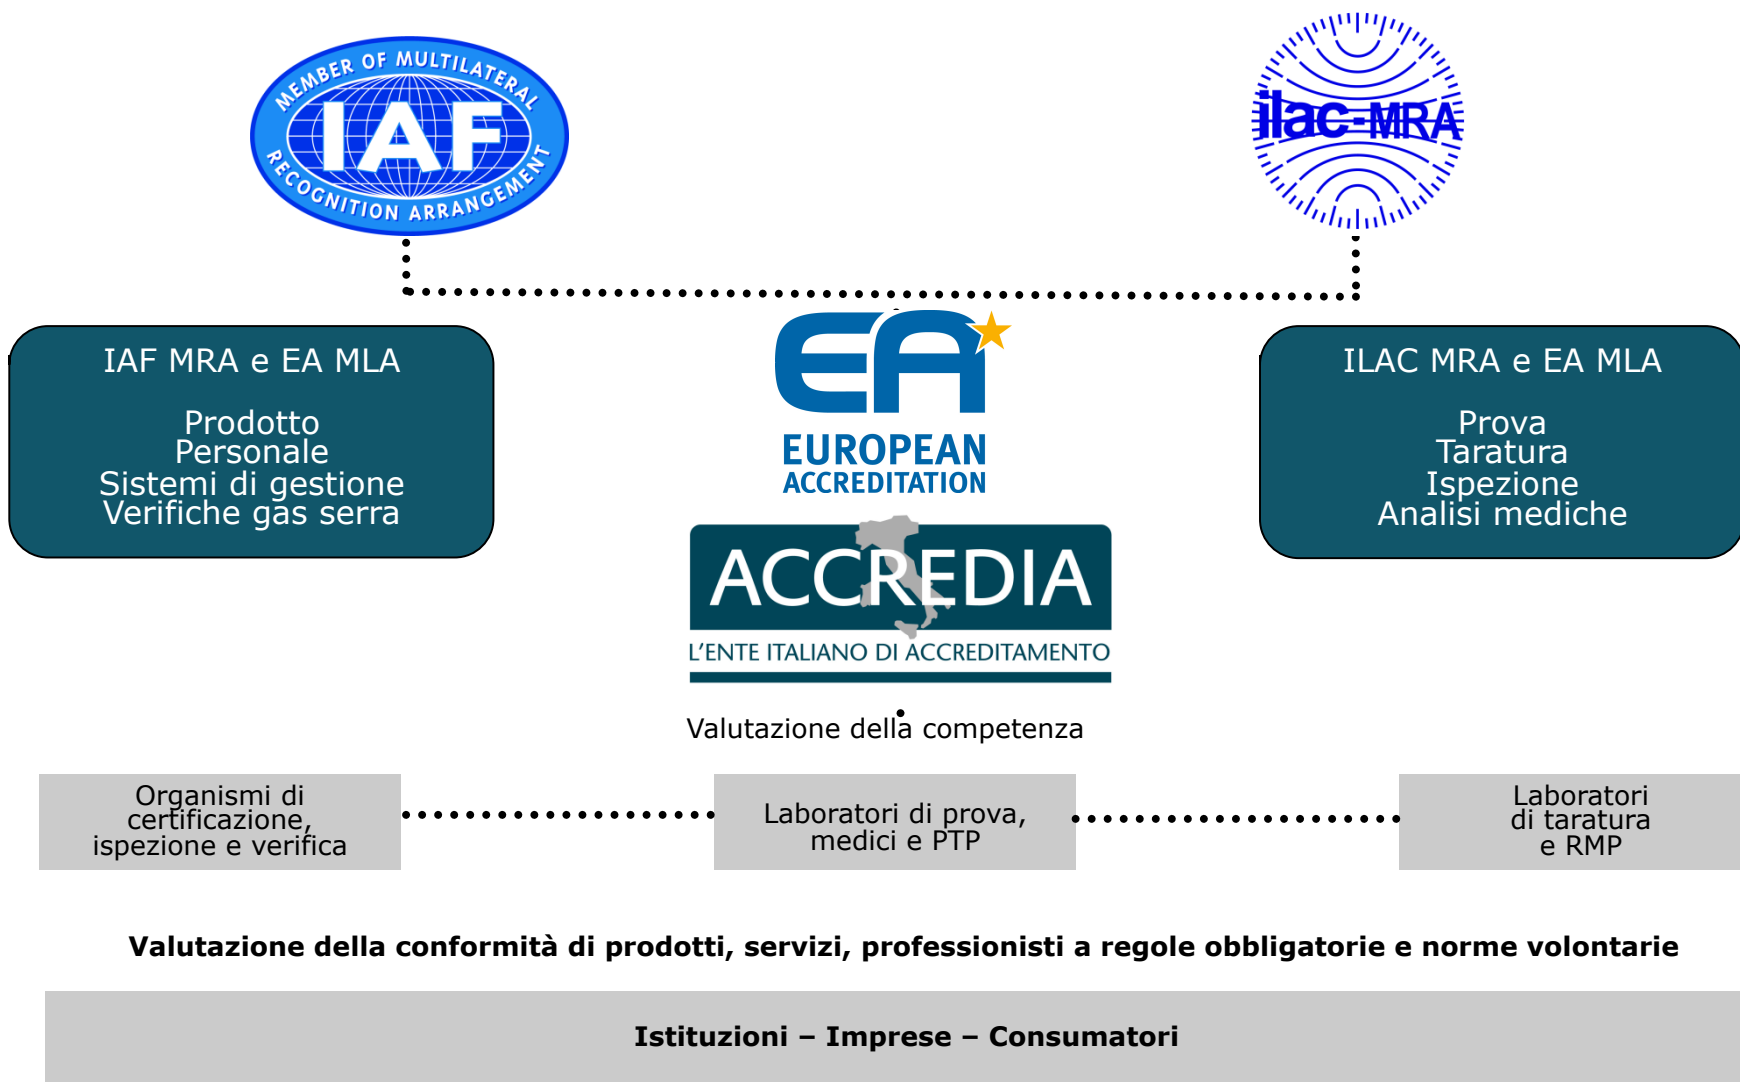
MEMBER OF MULTILATERAL
IAF
RECOGNITION ARRANGEMENT

ilac-MRA

IAF MRA e EA MLA

Prodotto
Personale
Sistemi di gestione
Verifiche gas serra

EA
EUROPEAN
ACCREDITATION

ILAC MRA e EA MLA

Prova
Taratura
Ispezione
Analisi mediche

ACCREDIA
L'ENTE ITALIANO DI ACCREDITAMENTO

Valutazione della competenza

Organismi di certificazione, ispezione e verifica

Laboratori di prova, medici e PTP

Laboratori di taratura e RMP

Valutazione della conformità di prodotti, servizi, professionisti a regole obbligatorie e norme volontarie

Istituzioni – Imprese – Consumatori